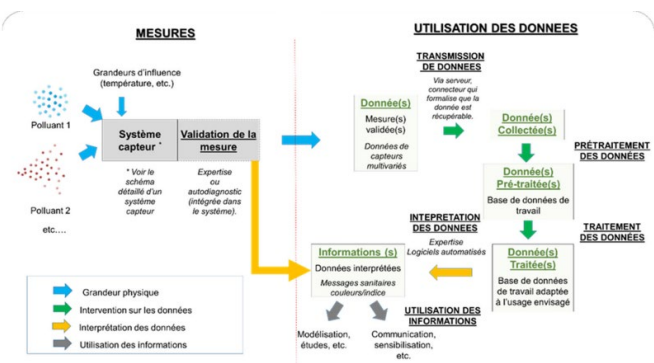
MESURES

UTILISATION DES DONNEES

Grandeurs d'influence (température, etc.)

Polluant 1

Système capteur *

Validation de la mesure

* Voir le schéma détaillé d'un système capteur

Expertise ou autodiagnostic (intégrée dans le système).

Polluant 2

etc....

TRANSMISSION DE DONNEES

Via serveur, connecteur qui formalise que la donnée est récupérable.

Donnée(s)

Mesure(s) validée(s)

Données de capteurs multivariés

Donnée(s) Collectée(s)

PRÉTRAITEMENT DES DONNÉES

Donnée(s) Pré-traitée(s)

Base de données de travail

INTEPRETATION DES DONNEES

Expertise Logiciels automatisés

TRAITEMENT DES DONNEES

Informations (s)

Données interprétées

Messages sanitaires couleurs/indice

Donnée(s) Traitée(s)

Base de données de travail adaptée à l'usage envisagé

UTILISATION DES INFORMATIONS

Modélisation, études, etc.

Communication, sensibilisation, etc.

Grandeur physique

Intervention sur les données

Interprétation des données

Utilisation des informations